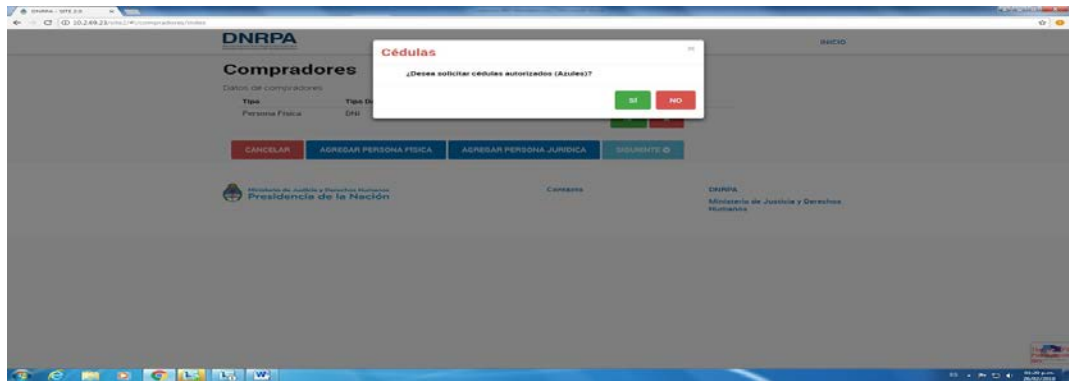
DNRPA - SITE 2.0

10.249.23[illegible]/compradores/index

DNRPA

INICIO

Compradores

Datos de compradores

| Tipo | Tipo D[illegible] |
|---|---|
| Persona Fisica | DNI |

Cédulas

¿Desea solicitar cédulas autorizados (Azules)?

SI

NO

CANCELAR

AGREGAR PERSONA FISICA

AGREGAR PERSONA JURIDICA

SIGUIENTE

Ministerio de Justicia y Derechos Humanos
Presidencia de la Nación

Contacto

DNRPA

Ministerio de Justicia y Derechos Humanos

ES